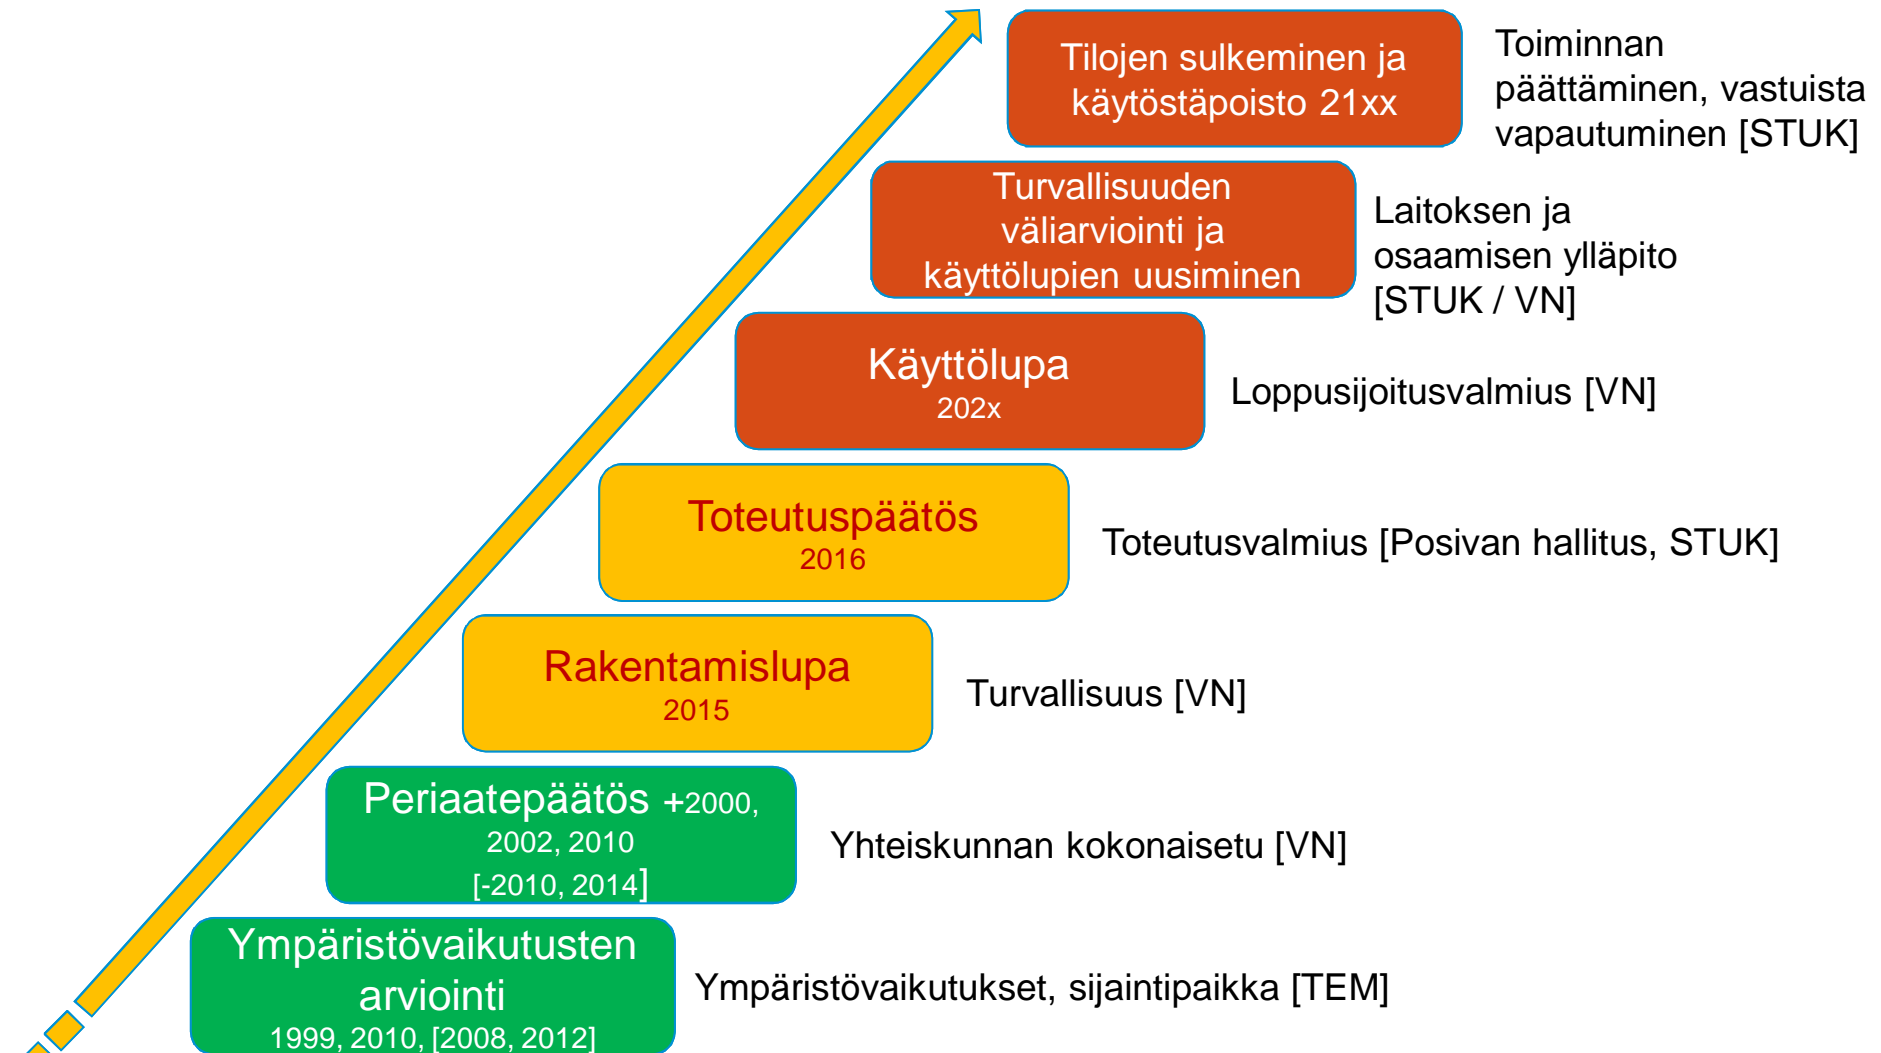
Tilojen sulkeminen ja käytöstäpoisto 21xx

Toiminnan päättäminen, vastuista vapautuminen [STUK]

Turvallisuuden väliarviointi ja käyttölupien uusiminen

Laitoksen ja osaamisen ylläpito [STUK / VN]

Käyttölupa
202x

Loppusijoitusvalmius [VN]

Toteutuspäätös
2016

Toteutusvalmius [Posivan hallitus, STUK]

Rakentamislupa
2015

Turvallisuus [VN]

Periaatepäätös +2000, 2002, 2010 [-2010, 2014]

Yhteiskunnan kokonaisetu [VN]

Ympäristövaikutusten arviointi
1999, 2010, [2008, 2012]

Ympäristövaikutukset, sijaintipaikka [TEM]